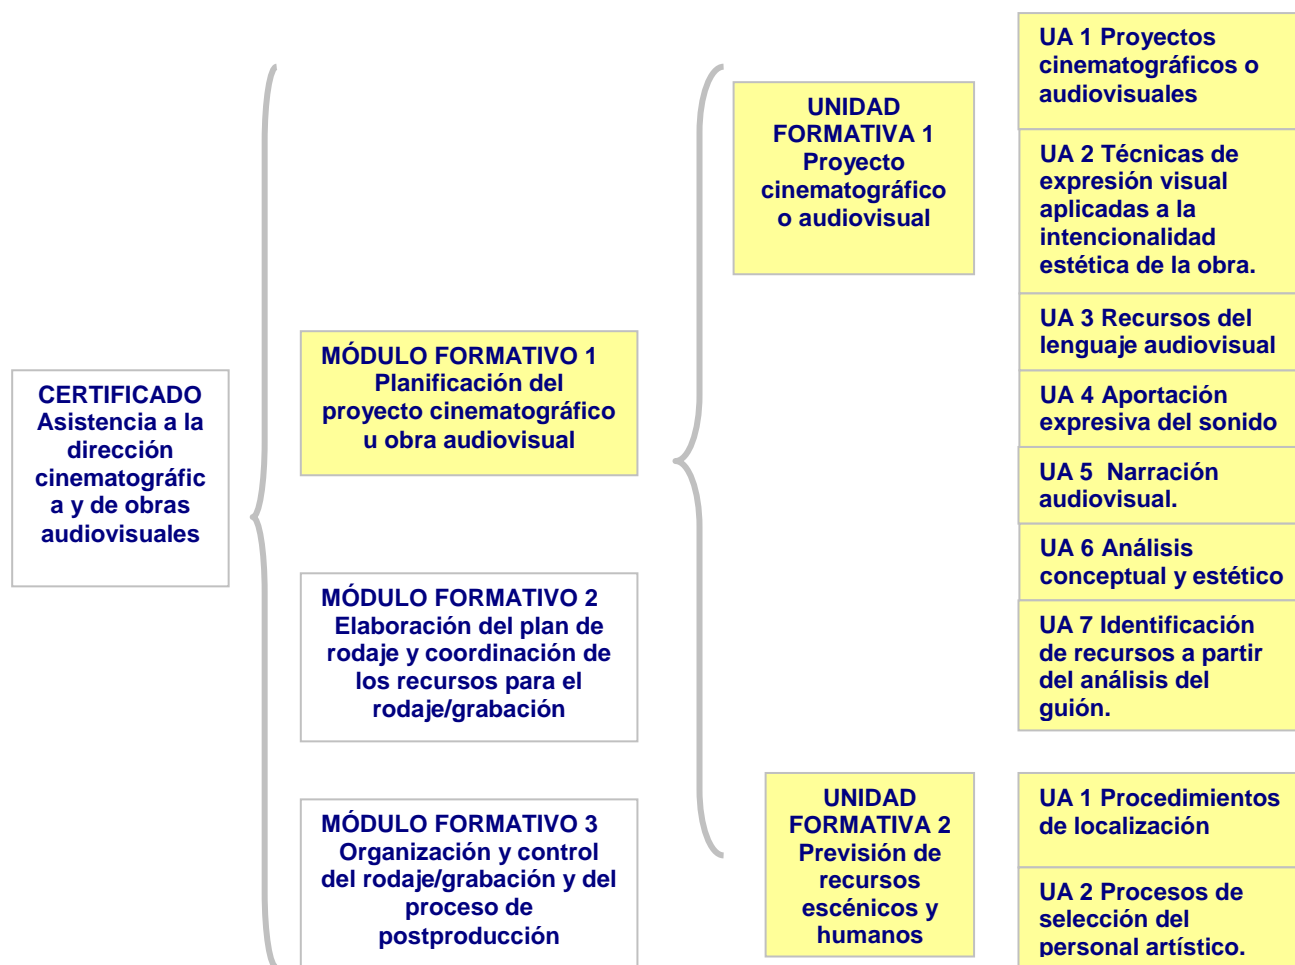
CERTIFICADO Asistencia a la dirección cinematográfic a y de obras audiovisuales

MÓDULO FORMATIVO 1 Planificación del proyecto cinematográfico u obra audiovisual

MÓDULO FORMATIVO 2 Elaboración del plan de rodaje y coordinación de los recursos para el rodaje/grabación

MÓDULO FORMATIVO 3 Organización y control del rodaje/grabación y del proceso de postproducción

UNIDAD FORMATIVA 1 Proyecto cinematográfico o audiovisual

UA 1 Proyectos cinematográficos o audiovisuales

UA 2 Técnicas de expresión visual aplicadas a la intencionalidad estética de la obra.

UA 3 Recursos del lenguaje audiovisual

UA 4 Aportación expresiva del sonido

UA 5 Narración audiovisual.

UA 6 Análisis conceptual y estético

UA 7 Identificación de recursos a partir del análisis del guión.

UNIDAD FORMATIVA 2 Previsión de recursos escénicos y humanos

UA 1 Procedimientos de localización

UA 2 Procesos de selección del personal artístico.